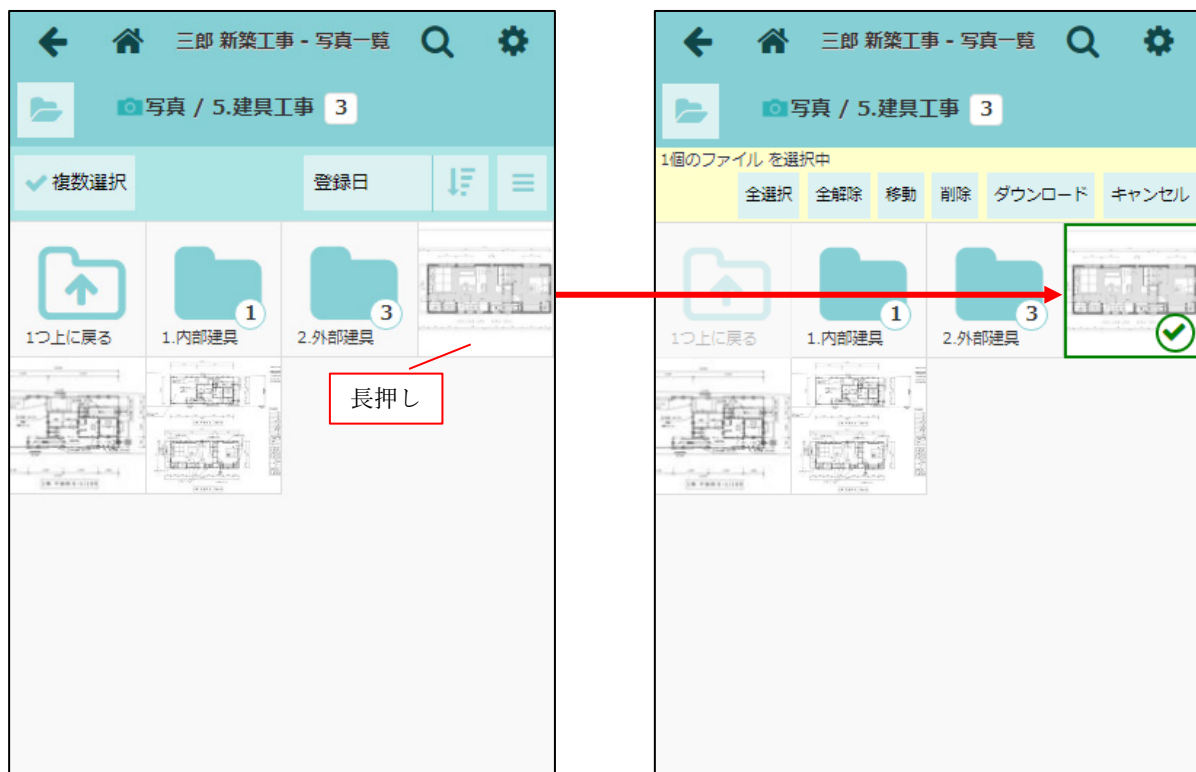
三郎 新築工事 - 写真一覧

写真 / 5.建具工事 3

複数選択

登録日

1つ上に戻る

1

1.内部建具

3

2.外部建具

長押し

三郎 新築工事 - 写真一覧

写真 / 5.建具工事 3

1個のファイル を選択中

全選択 全解除 移動 削除 ダウンロード キャンセル

1つ上に戻る

1

1.内部建具

3

2.外部建具